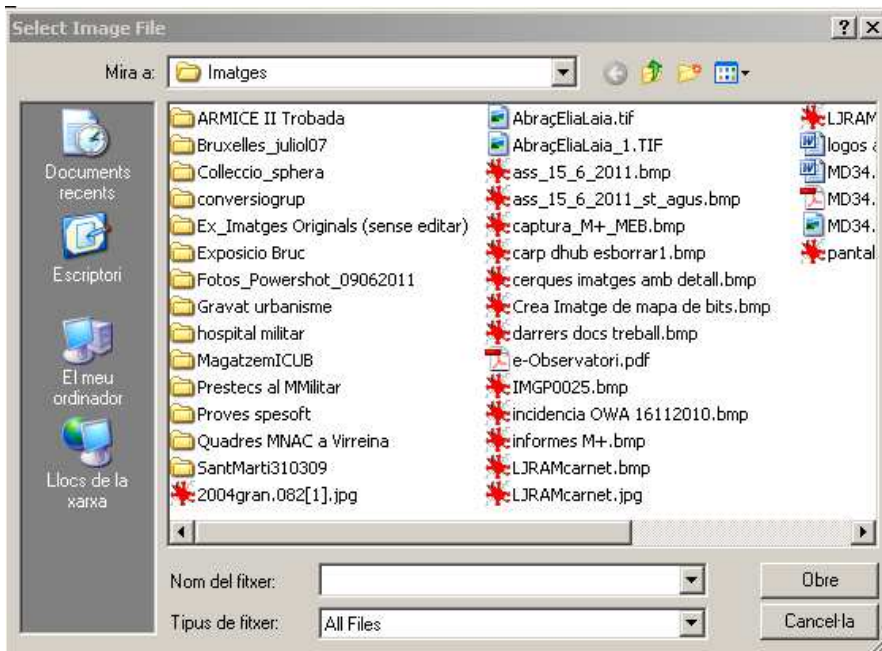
Select Image File

?

Mira a: Imatges

Documents recents

Escriptori

El meu ordinador

Llocs de la xarxa

ARMICE II Trobada
Bruxelles_juliol07
Colleccio_sphera
conversiogrup
Ex_Imatges Originals (sense editar)
Exposicio Bruc
Fotos_Powershot_09062011
Gravat urbanisme
hospital militar
MagatzemICUB
Prestecs al MMilitar
Proves spesoft
Quadres MNAC a Virreina
SantMarti310309
2004gran.082[1].jpg

AbraçEliaLaia.tif
AbraçEliaLaia_1.TIF
ass_15_6_2011.bmp
ass_15_6_2011_st_agus.bmp
captura_M+_MEB.bmp
carp dhub esborrar1.bmp
cerques imatges amb detall.bmp
Crea Imatge de mapa de bits.bmp
darrers docs treball.bmp
e-Observatori.pdf
IMGP0025.bmp
incidencia OWA 16112010.bmp
informes M+.bmp
LJRAMcarnet.bmp
LJRAMcarnet.jpg

LJRAM
logos a
MD34.
MD34.
MD34.
pantal

Nom del fitxer:
Tipus de fitxer: All Files

Obre
Cancel·la